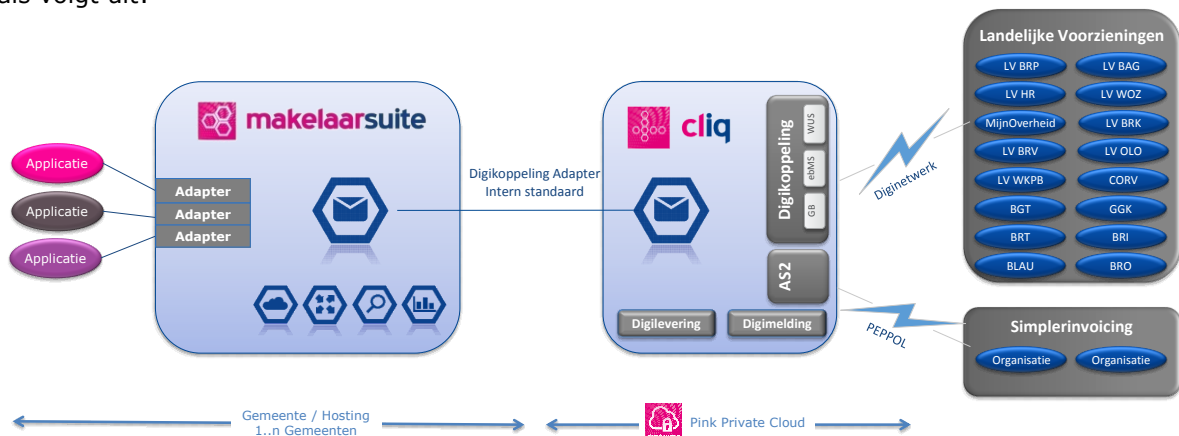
als volgt uit:

Applicatie
Applicatie
Applicatie

makelaarsuite
Adapter
Adapter
Adapter

Digikoppeling Adapter
Intern standaard

cliq
Digikoppeling
WUS
ebMS
GB
AS2
Digilevering
Digimelding

Diginetwerk
PEPPOL

Landelijke Voorzieningen
LV BRP
LV BAG
LV HR
LV WOZ
MijnOverheid
LV BRK
LV BRV
LV OLO
LV WKPB
CORV
BGT
GGK
BRT
BRI
BLAU
BRO

Simplerinvoicing
Organisatie
Organisatie

Gemeente / Hosting
1..n Gemeenten

Pink Private Cloud